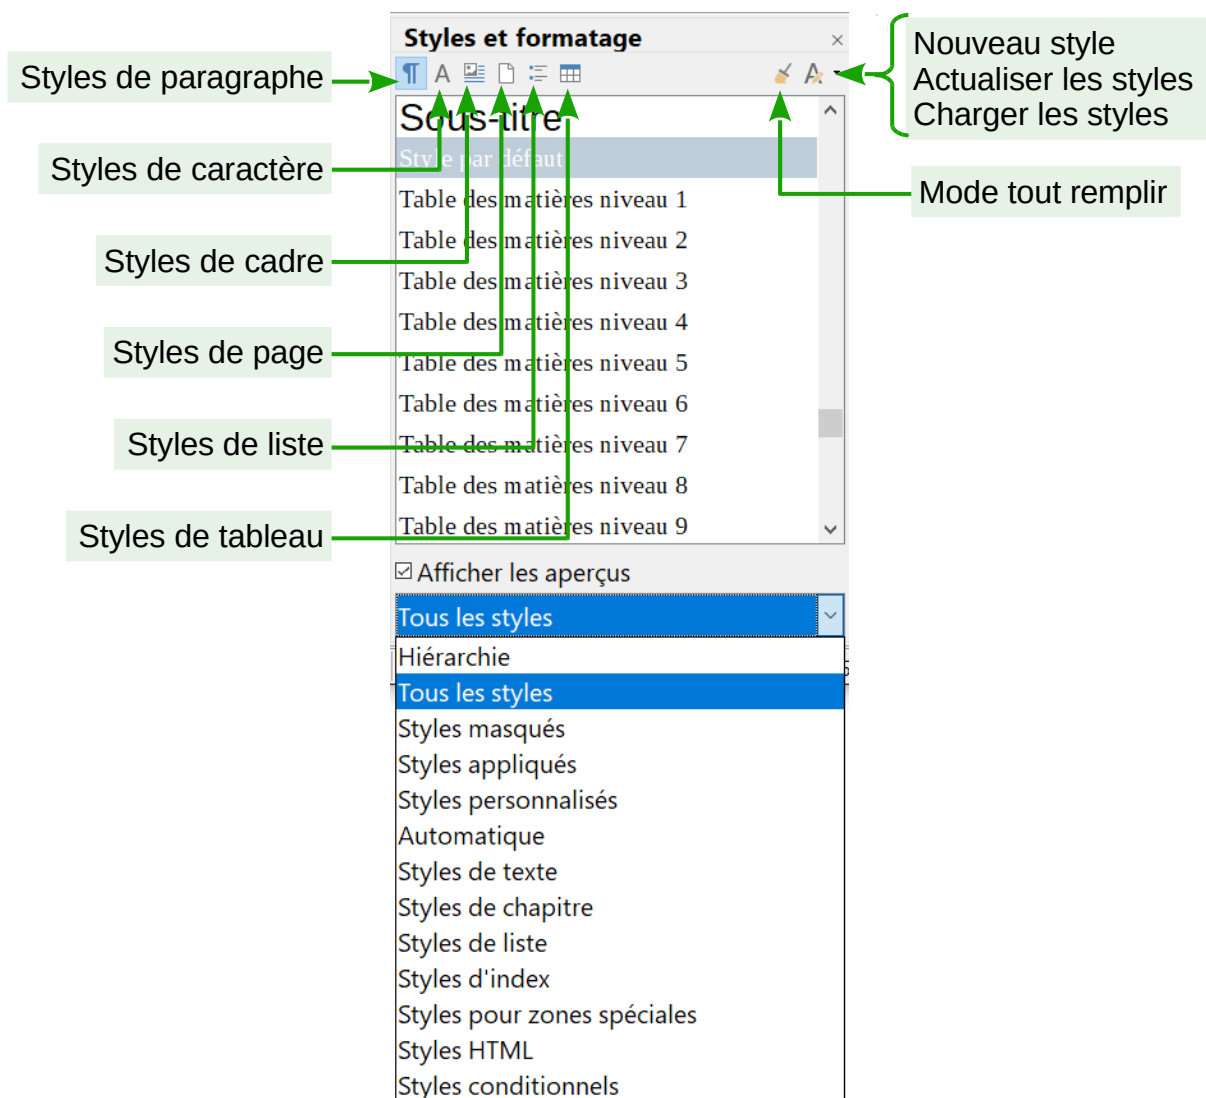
Styles et formatage
×

Styles de paragraphe
Styles de caractère
Styles de cadre
Styles de page
Styles de liste
Styles de tableau

Nouveau style
Actualiser les styles
Charger les styles

Mode tout remplir

Sous-titre
Style par défaut
Table des matières niveau 1
Table des matières niveau 2
Table des matières niveau 3
Table des matières niveau 4
Table des matières niveau 5
Table des matières niveau 6
Table des matières niveau 7
Table des matières niveau 8
Table des matières niveau 9

☑ Afficher les aperçus

Tous les styles

Hiérarchie
Tous les styles
Styles masqués
Styles appliqués
Styles personnalisés
Automatique
Styles de texte
Styles de chapitre
Styles de liste
Styles d'index
Styles pour zones spéciales
Styles HTML
Styles conditionnels